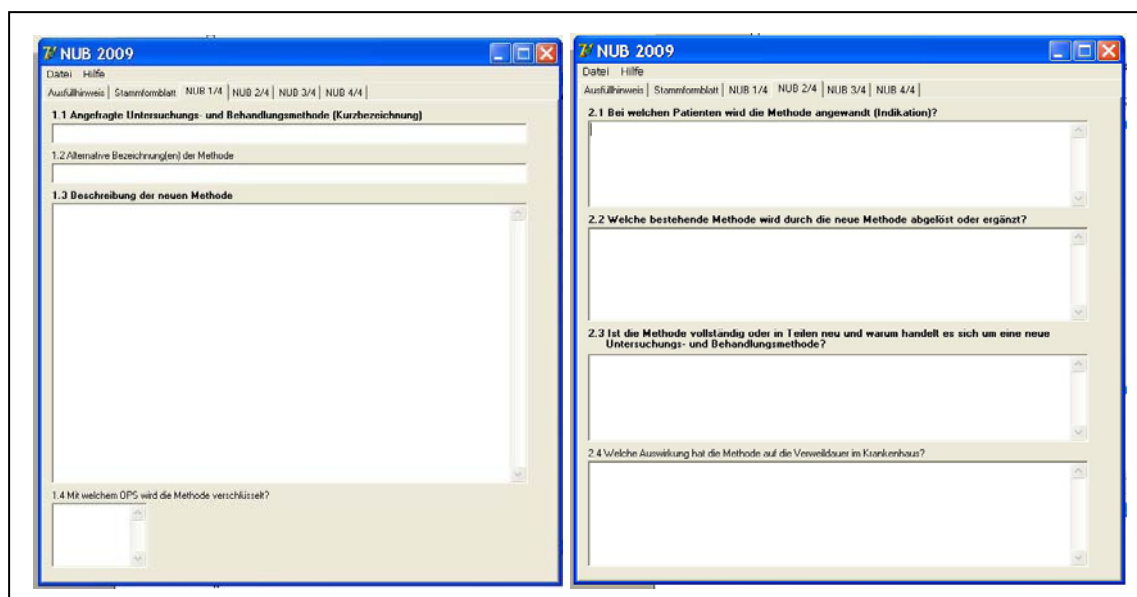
NUB 2009

Datei Hilfe

Ausfüllhinweis | Stammformblatt | NUB 1/4 | NUB 2/4 | NUB 3/4 | NUB 4/4

1.1 Angefragte Untersuchungs- und Behandlungsmethode (Kurzbezeichnung)

1.2 Alternative Bezeichnung(en) der Methode

1.3 Beschreibung der neuen Methode

1.4 Mit welchem OPS wird die Methode verschlüsselt?

NUB 2009

Datei Hilfe

Ausfüllhinweis | Stammformblatt | NUB 1/4 | NUB 2/4 | NUB 3/4 | NUB 4/4

2.1 Bei welchen Patienten wird die Methode angewandt (Indikation)?

2.2 Welche bestehende Methode wird durch die neue Methode abgelöst oder ergänzt?

2.3 Ist die Methode vollständig oder in Teilen neu und warum handelt es sich um eine neue Untersuchungs- und Behandlungsmethode?

2.4 Welche Auswirkung hat die Methode auf die Verweildauer im Krankenhaus?